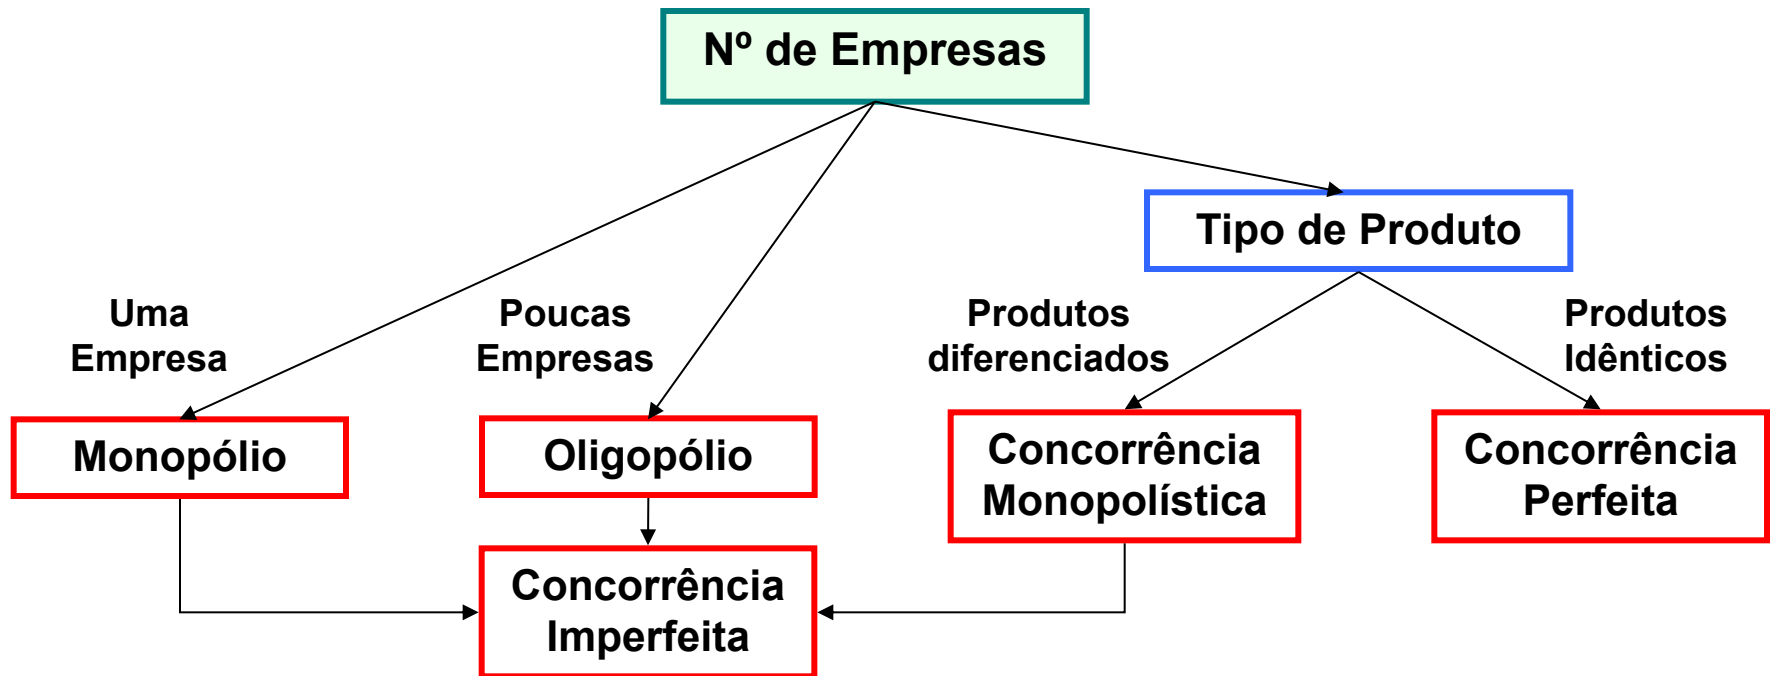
Nº de Empresas

Tipo de Produto

Uma Empresa

Poucas Empresas

Produtos diferenciados

Produtos Idênticos

Monopólio

Oligopólio

Concorrência Monopolística

Concorrência Perfeita

Concorrência Imperfeita